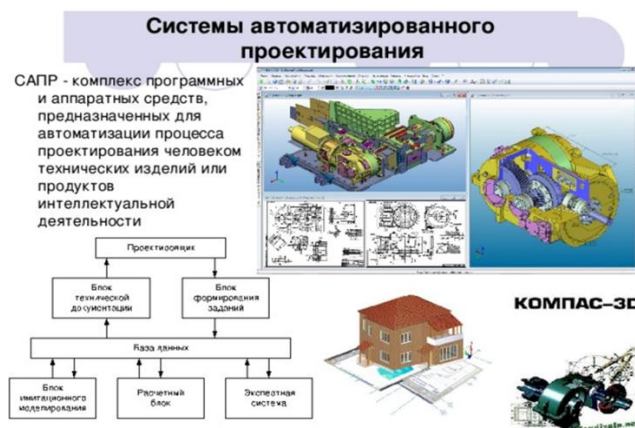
Системы автоматизированного проектирования

САПР - комплекс программных и аппаратных средств, предназначенных для автоматизации процесса проектирования человеком технических изделий или продуктов интеллектуальной деятельности

Проектировщик

Блок технической документации

Блок формирования заданий

База данных

Блок имитационного моделирования

Расчетный блок

Экспертная система

КОМПАС-3D